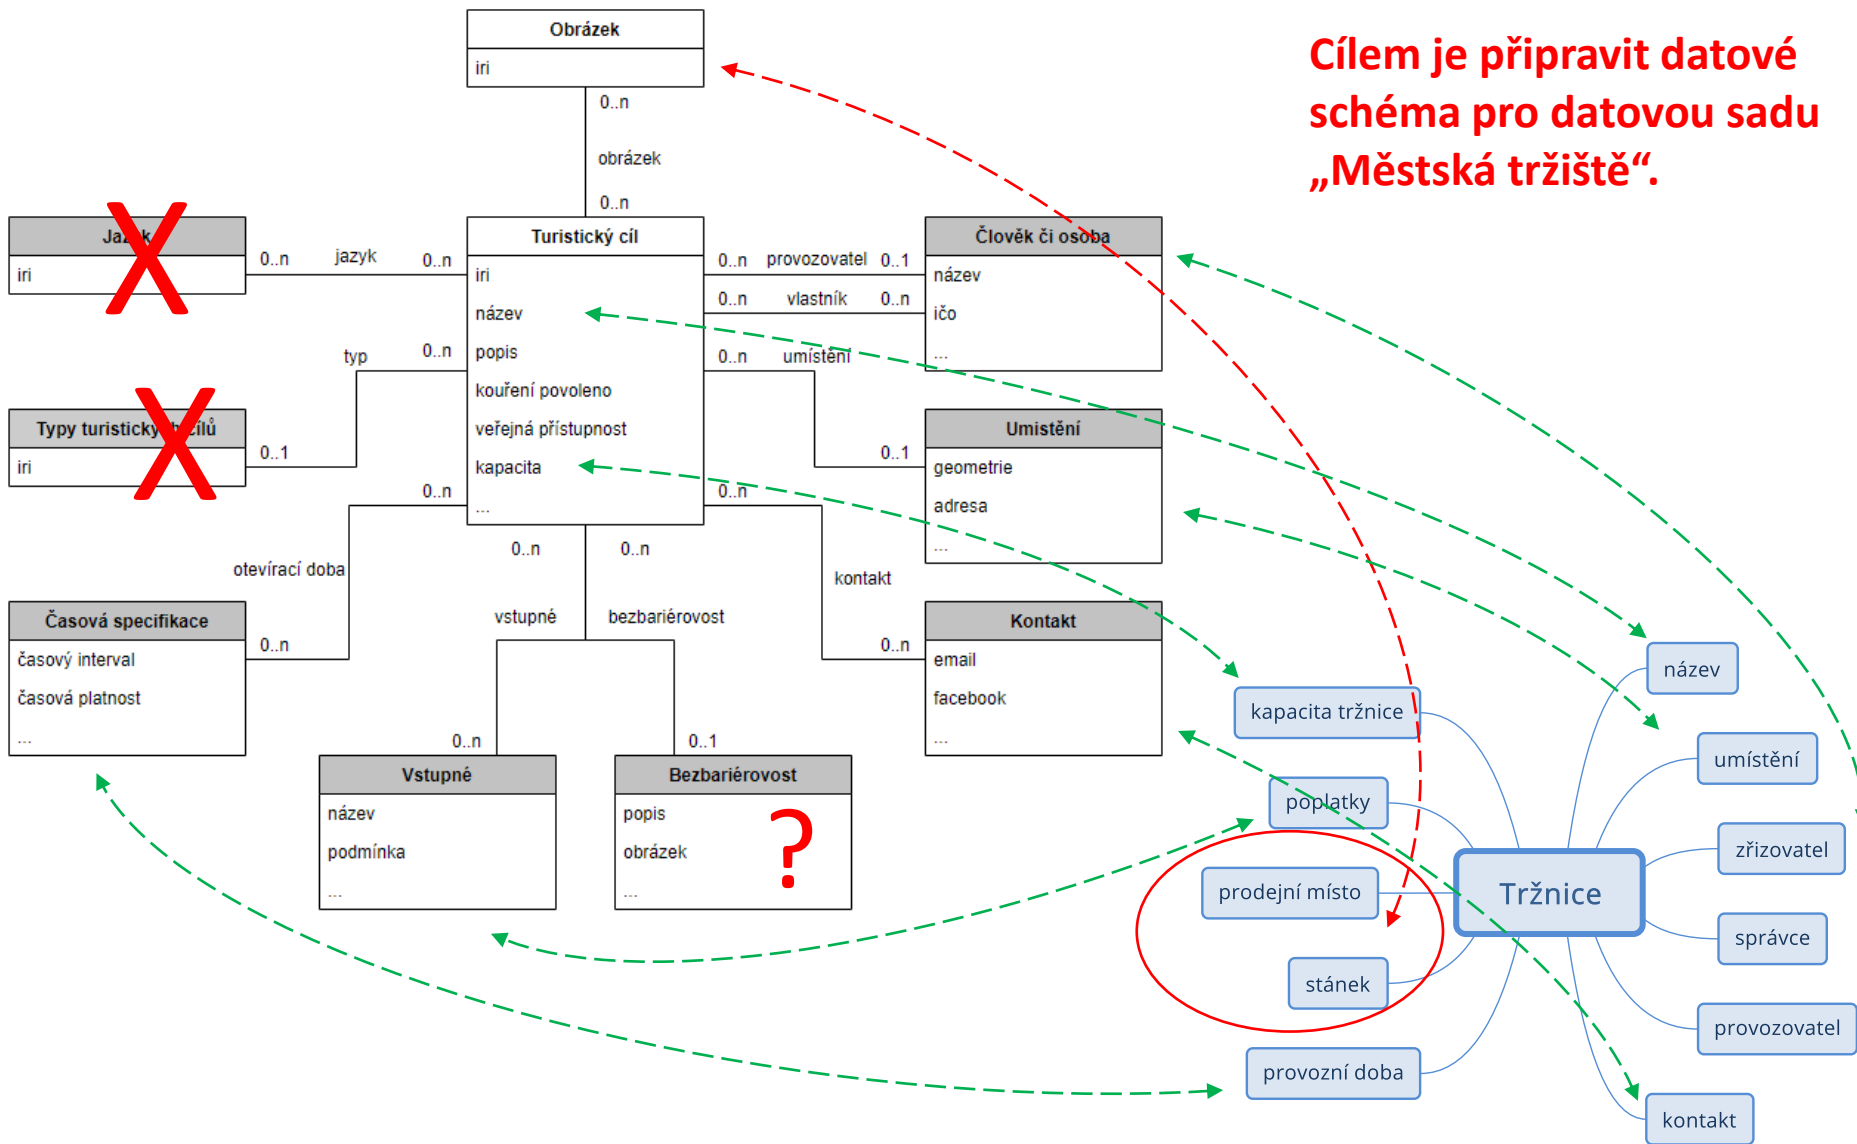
Cílem je připravit datové schéma pro datovou sadu „Městská tržiště“.

Obrázek
iri

0..n
obrázek
0..n

Jazyk
iri

0..n jazyk 0..n

Turistický cíl
iri
název
popis
kouření povoleno
veřejná přístupnost
kapacita
...

typ 0..n

Typy turistických cílů
iri

0..1

0..n provozovatel 0..1
0..n vlastník 0..n
0..n umístění

Člověk či osoba
název
ičo
...

Umístění
geometrie
adresa
...

0..1

0..n
otevírací doba

0..n 0..n
vstupné bezbariérovost

0..n
kontakt

Časová specifikace
časový interval
časová platnost
...

0..n

Kontakt
email
facebook
...

0..n

0..n 0..1

Vstupné
název
podmínka
...

Bezbariérovost
popis
obrázek
...

?

kapacita tržnice
poplatky
prodejní místo
stánek
provozní doba
Tržnice
název
umístění
zřizovatel
správce
provozovatel
kontakt